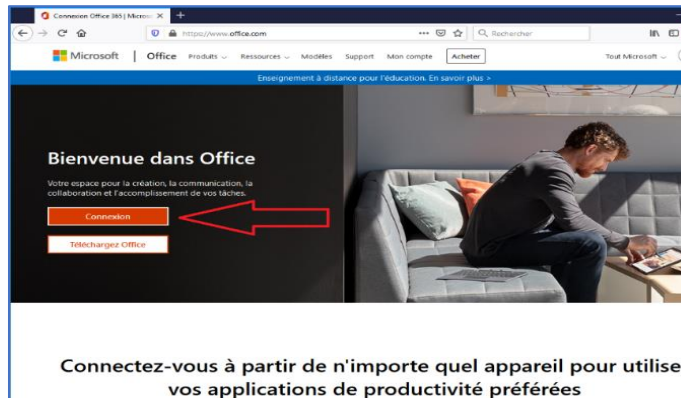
Connexion Office 365 | Micros ×
https://www.office.com
Rechercher
Microsoft | Office Produits Ressources Modèles Support Mon compte Acheter Tout Microsoft
Enseignement à distance pour l'éducation. En savoir plus >

Bienvenue dans Office
Votre espace pour la création, la communication, la collaboration et l'accomplissement de vos tâches.
Connexion
Téléchargez Office

Connectez-vous à partir de n'importe quel appareil pour utilise vos applications de productivité préférées